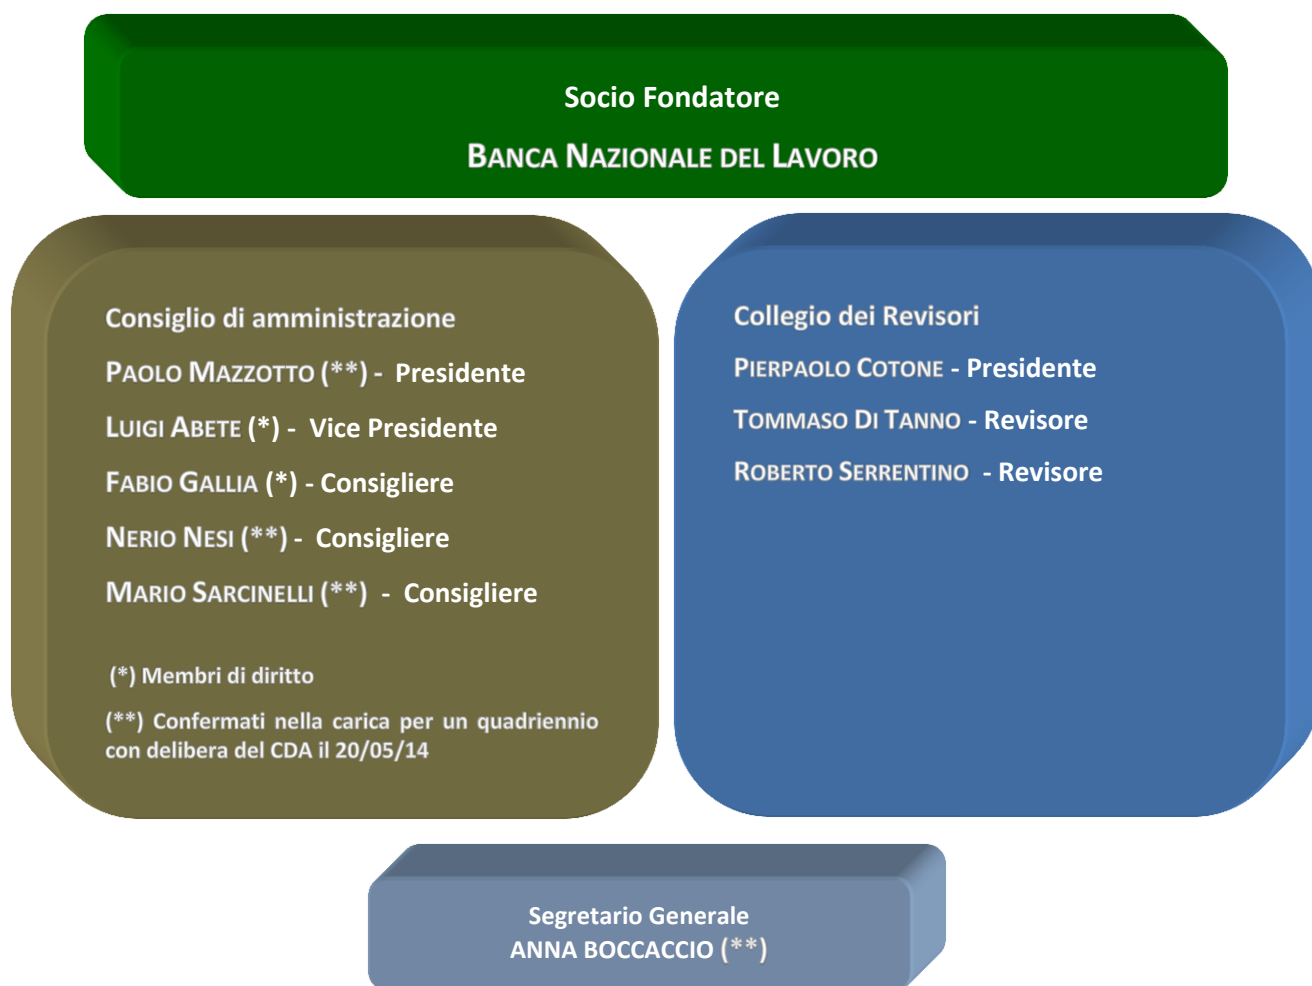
Socio Fondatore

BANCA NAZIONALE DEL LAVORO

Consiglio di amministrazione

PAOLO MAZZOTTO (**) - Presidente

LUIGI ABETE (*) - Vice Presidente

FABIO GALLIA (*) - Consigliere

NERIO NESI (**) - Consigliere

MARIO SARCINELLI (**) - Consigliere

(*) Membri di diritto

(**) Confermati nella carica per un quadriennio con delibera del CDA il 20/05/14

Collegio dei Revisori

PIERPAOLO COTONE - Presidente

TOMMASO DI TANNO - Revisore

ROBERTO SERRENTINO - Revisore

Segretario Generale
ANNA BOCCACCIO (**)